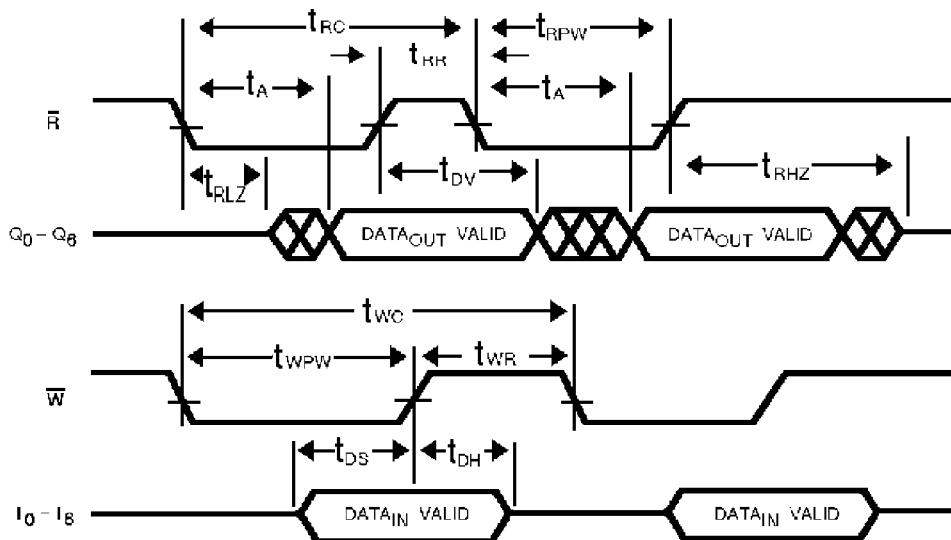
$t_{RC}$

$t_{RPW}$

$t_{RR}$

$t_A$

$t_A$

$\overline{R}$

$t_{RLZ}$

$t_{DV}$

$t_{RHZ}$

$Q_0 - Q_8$

$DATA_{OUT}$ VALID

$DATA_{OUT}$ VALID

$t_{WC}$

$t_{WPW}$

$t_{WR}$

$\overline{W}$

$t_{DS}$

$t_{DH}$

$I_0 - I_8$

$DATA_{IN}$ VALID

$DATA_{IN}$ VALID